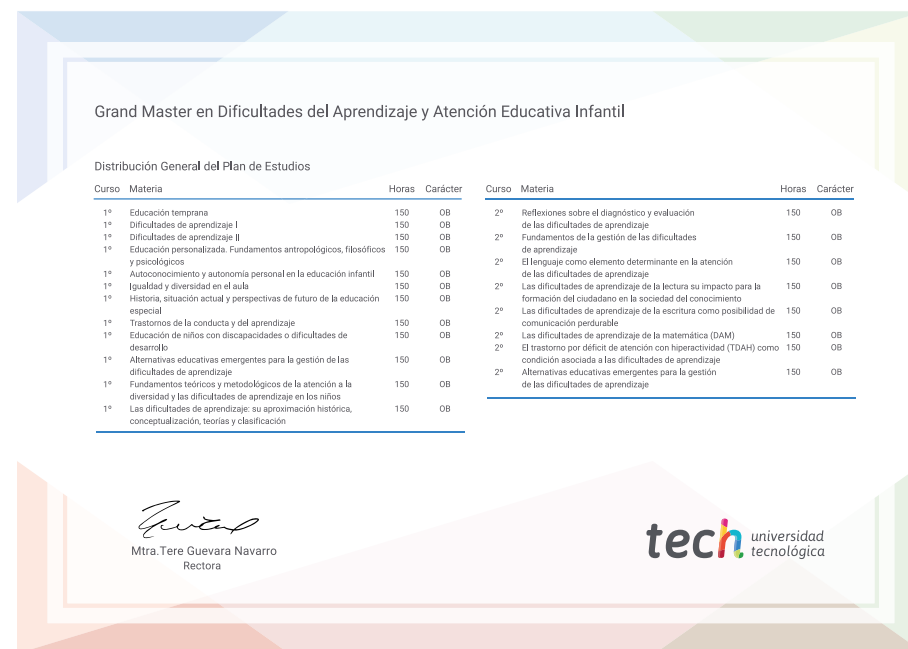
Grand Master en Dificultades del Aprendizaje y Atención Educativa Infantil

Distribución General del Plan de Estudios

| Curso | Materia | Horas | Carácter |
|---|---|---|---|
| 1º | Educación temprana | 150 | OB |
| 1º | Dificultades de aprendizaje I | 150 | OB |
| 1º | Dificultades de aprendizaje II | 150 | OB |
| 1º | Educación personalizada. Fundamentos antropológicos, filosóficos y psicológicos | 150 | OB |
| 1º | Autoconocimiento y autonomía personal en la educación infantil | 150 | OB |
| 1º | Igualdad y diversidad en el aula | 150 | OB |
| 1º | Historia, situación actual y perspectivas de futuro de la educación especial | 150 | OB |
| 1º | Trastornos de la conducta y del aprendizaje | 150 | OB |
| 1º | Educación de niños con discapacidades o dificultades de desarrollo | 150 | OB |
| 1º | Alternativas educativas emergentes para la gestión de las dificultades de aprendizaje | 150 | OB |
| 1º | Fundamentos teóricos y metodológicos de la atención a la diversidad y las dificultades de aprendizaje en los niños | 150 | OB |
| 1º | Las dificultades de aprendizaje: su aproximación histórica, conceptualización, teorías y clasificación | 150 | OB |

| Curso | Materia | Horas | Carácter |
|---|---|---|---|
| 2º | Reflexiones sobre el diagnóstico y evaluación de las dificultades de aprendizaje | 150 | OB |
| 2º | Fundamentos de la gestión de las dificultades de aprendizaje | 150 | OB |
| 2º | El lenguaje como elemento determinante en la atención de las dificultades de aprendizaje | 150 | OB |
| 2º | Las dificultades de aprendizaje de la lectura su impacto para la formación del ciudadano en la sociedad del conocimiento | 150 | OB |
| 2º | Las dificultades de aprendizaje de la escritura como posibilidad de comunicación perdurable | 150 | OB |
| 2º | Las dificultades de aprendizaje de la matemática (DAM) | 150 | OB |
| 2º | El trastorno por déficit de atención con hiperactividad (TDAH) como condición asociada a las dificultades de aprendizaje | 150 | OB |
| 2º | Alternativas educativas emergentes para la gestión de las dificultades de aprendizaje | 150 | OB |

Mtra.Tere Guevara Navarro
Rectora

tech universidad tecnológica